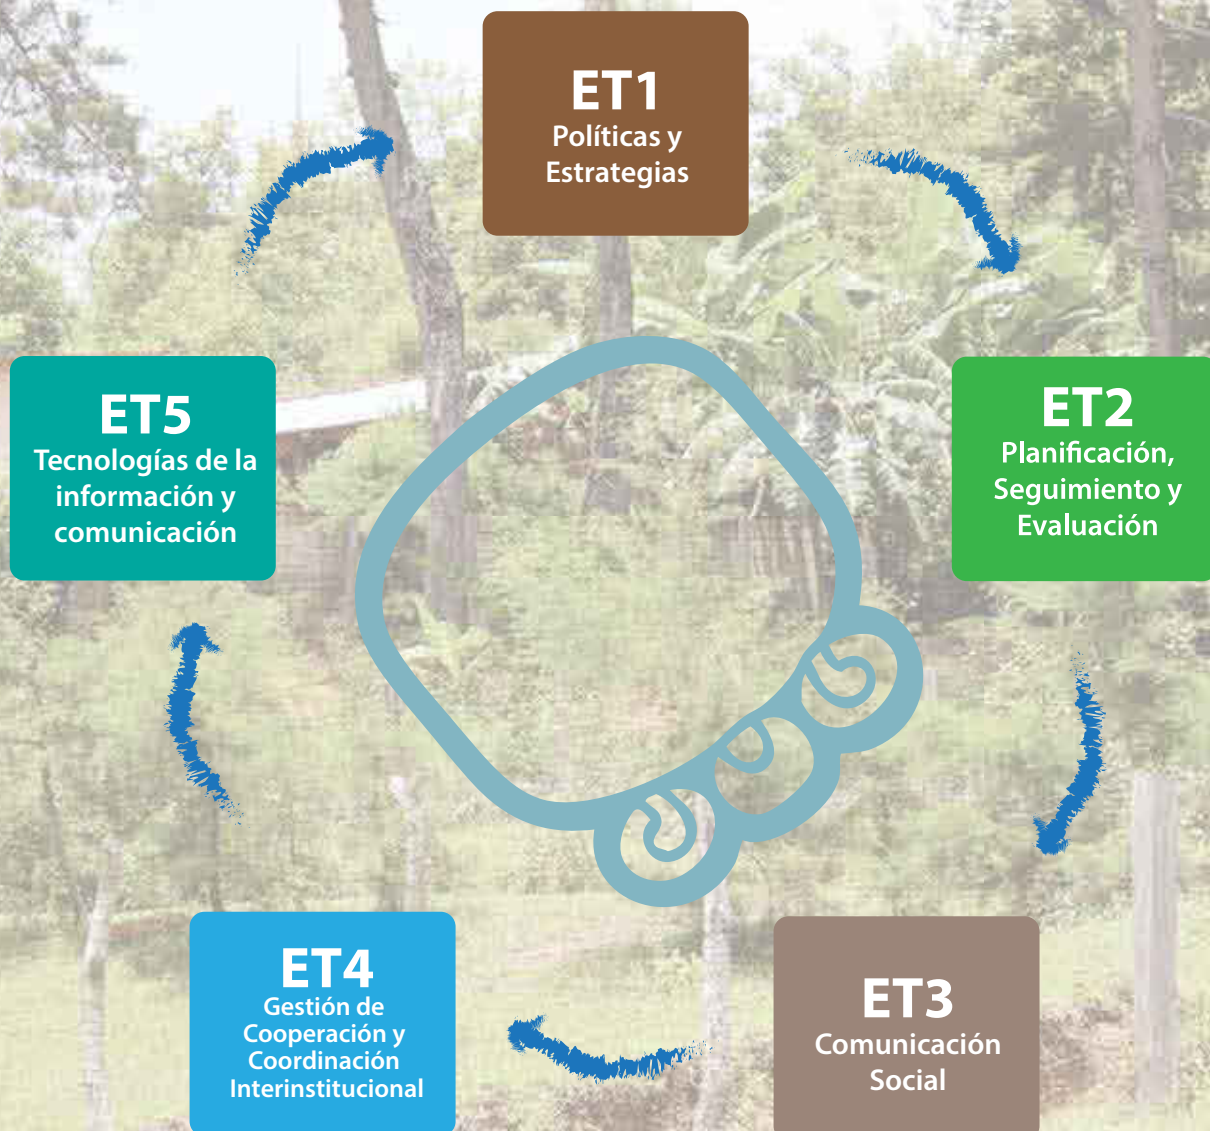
ET1
Políticas y Estrategias

ET2
Planificación, Seguimiento y Evaluación

ET3
Comunicación Social

ET4
Gestión de Cooperación y Coordinación Interinstitucional

ET5
Tecnologías de la información y comunicación